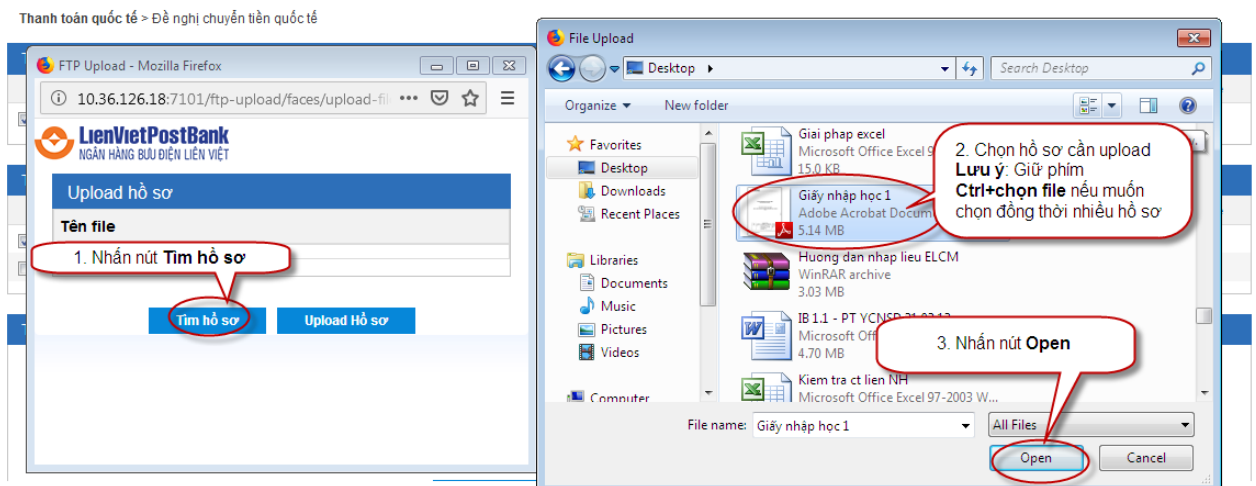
Thanh toán quốc tế > Đề nghị chuyển tiền quốc tế

FTP Upload - Mozilla Firefox

10.36.126.18:7101/ftp-upload/faces/upload-fil ••• 

LienVietPostBank
NGÂN HÀNG BƯU ĐIỆN LIÊN VIỆT

Upload hồ sơ

Tên file

1. Nhấn nút **Tìm hồ sơ**

Tìm hồ sơ

Upload Hồ sơ

File Upload

Desktop

Search Desktop

Organize ▾ New folder

Favorites
Desktop
Downloads
Recent Places

Libraries
Documents
Music
Pictures
Videos

Computer

Giai phap excel
Microsoft Office Excel 9
15.0 KB

Giấy nhập học 1
Adobe Acrobat Docum
5.14 MB

Huong dan nhap lieu ELCM
WinRAR archive
3.03 MB

IB 1.1 - PT YCNSD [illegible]
Microsoft Offi
4.70 MB

Kiem tra ct lien NH
Microsoft Office Excel 97-2003 W...

2. Chọn hồ sơ cần upload
**Lưu ý**: Giữ phím **Ctrl+chọn file** nếu muốn chọn đồng thời nhiều hồ sơ

3. Nhấn nút **Open**

File name: Giấy nhập học 1

All Files

Open

Cancel